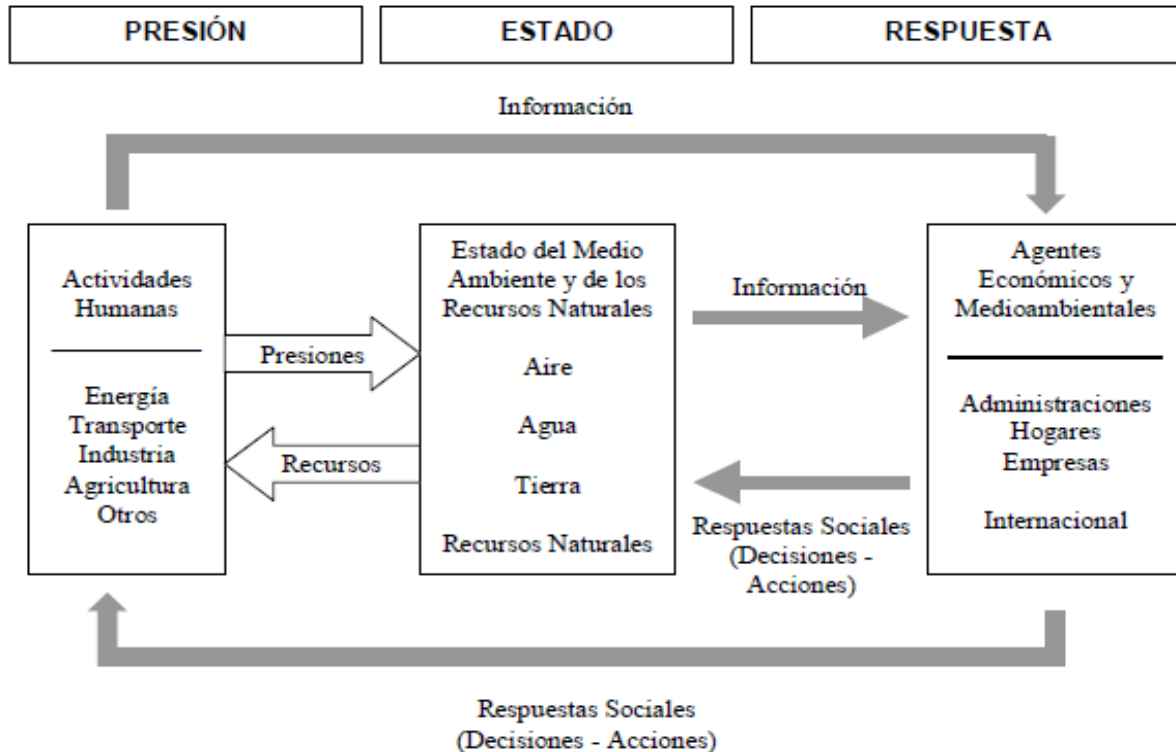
PRESIÓN

ESTADO

RESPUESTA

Información

Actividades Humanas

Energía
Transporte
Industria
Agricultura
Otros

Presiones

Recursos

Estado del Medio Ambiente y de los Recursos Naturales

Aire

Agua

Tierra

Recursos Naturales

Información

Respuestas Sociales (Decisiones - Acciones)

Agentes Económicos y Medioambientales

Administraciones
Hogares
Empresas

Internacional

Respuestas Sociales (Decisiones - Acciones)